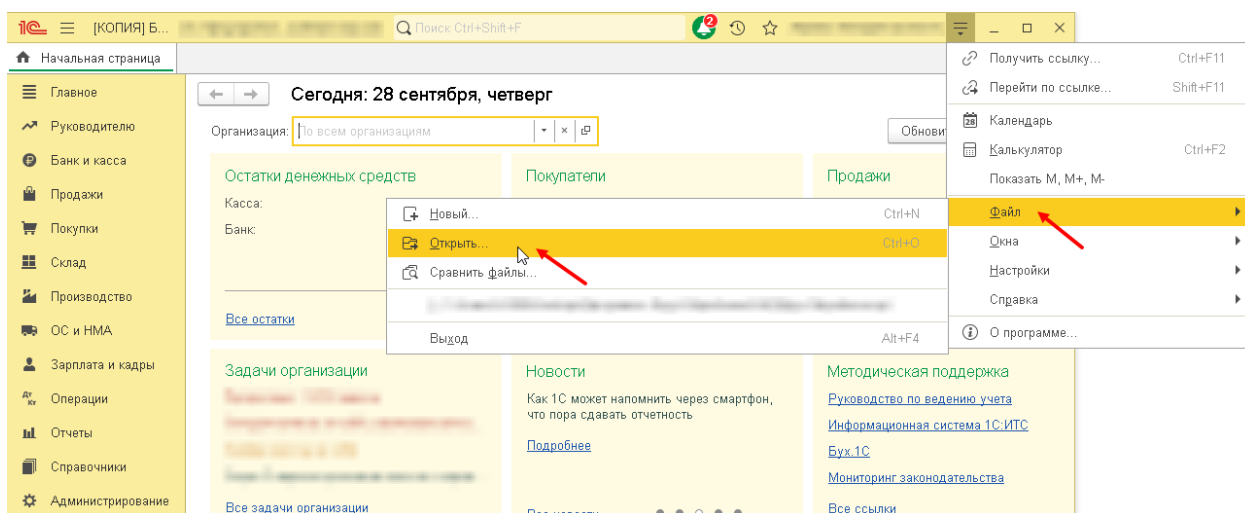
1С ≡ [КОПИЯ] Б... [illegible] Поиск Ctrl+Shift+F 2

Начальная страница

Главное
Руководителю
Банк и касса
Продажи
Покупки
Склад
Производство
ОС и НМА
Зарплата и кадры
Операции
Отчеты
Справочники
Администрирование

Сегодня: 28 сентября, четверг

Организация: По всем организациям

Обнови

Остатки денежных средств
Касса:
Банк:
Все остатки

Покупатели

Продажи

Задачи организации
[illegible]
Все задачи организации

Новости
Как 1С может напомнить через смартфон, что пора сдавать отчетность
Подробнее
Все новости

Методическая поддержка
Руководство по ведению учета
Информационная система 1С:ИТС
Бух.1С
Мониторинг законодательства
Все ссылки

Новый... Ctrl+N
Открыть... Ctrl+O
Сравнить файлы...
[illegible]
Выход Alt+F4

Получить ссылку... Ctrl+F11
Перейти по ссылке... Shift+F11
Календарь
Калькулятор Ctrl+F2
Показать M, M+, M-
Файл
Окна
Настройки
Справка
О программе...